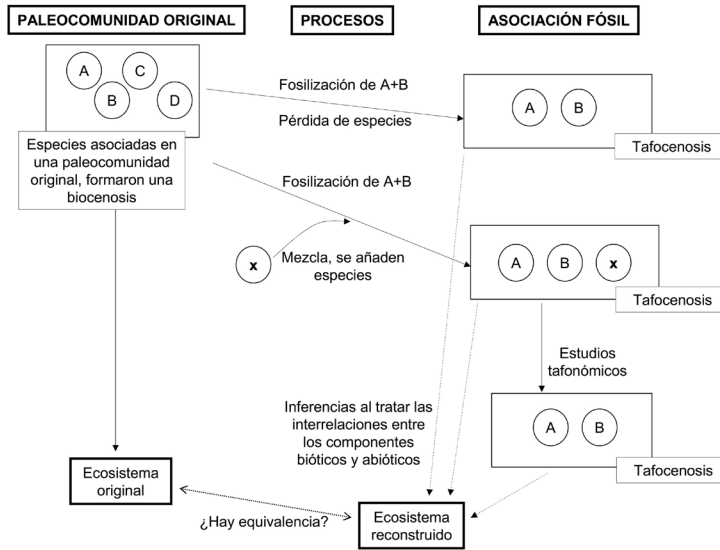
PALEOCOMUNIDAD ORIGINAL

PROCESOS

ASOCIACIÓN FÓSIL

A
C
B
D

Especies asociadas en una paleocomunidad original, formaron una biocenosis

Fosilización de A+B

Pérdida de especies

A
B

Tafocenosis

Fosilización de A+B

x

Mezcla, se añaden especies

A
B
x

Tafocenosis

Estudios tafonómicos

A
B

Tafocenosis

Inferencias al tratar las interrelaciones entre los componentes bióticos y abióticos

Ecosistema original

¿Hay equivalencia?

Ecosistema reconstruido